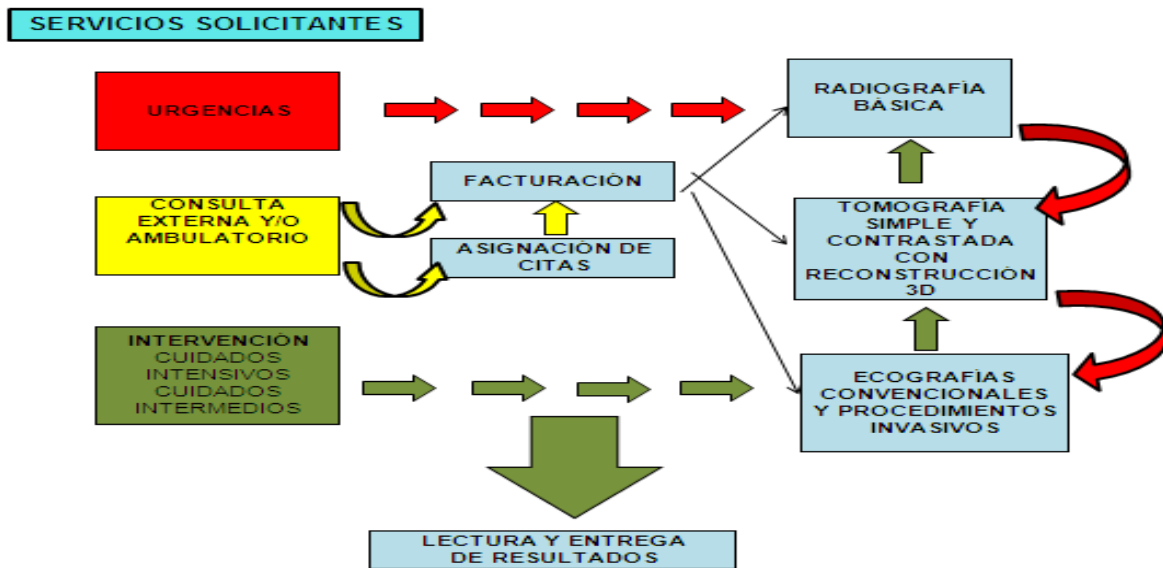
SERVICIOS SOLICITANTES

URGENCIAS

CONSULTA EXTERNA Y/O AMBULATORIO

FACTURACIÓN

ASIGNACIÓN DE CITAS

INTERVENCIÓN
CUIDADOS INTENSIVOS
CUIDADOS INTERMEDIOS

RADIOGRAFÍA BÁSICA

TOMOGRAFÍA SIMPLE Y CONTRASTADA CON RECONSTRUCCIÓN 3D

ECOGRAFÍAS CONVENCIONALES Y PROCEDIMIENTOS INVASIVOS

LECTURA Y ENTREGA DE RESULTADOS